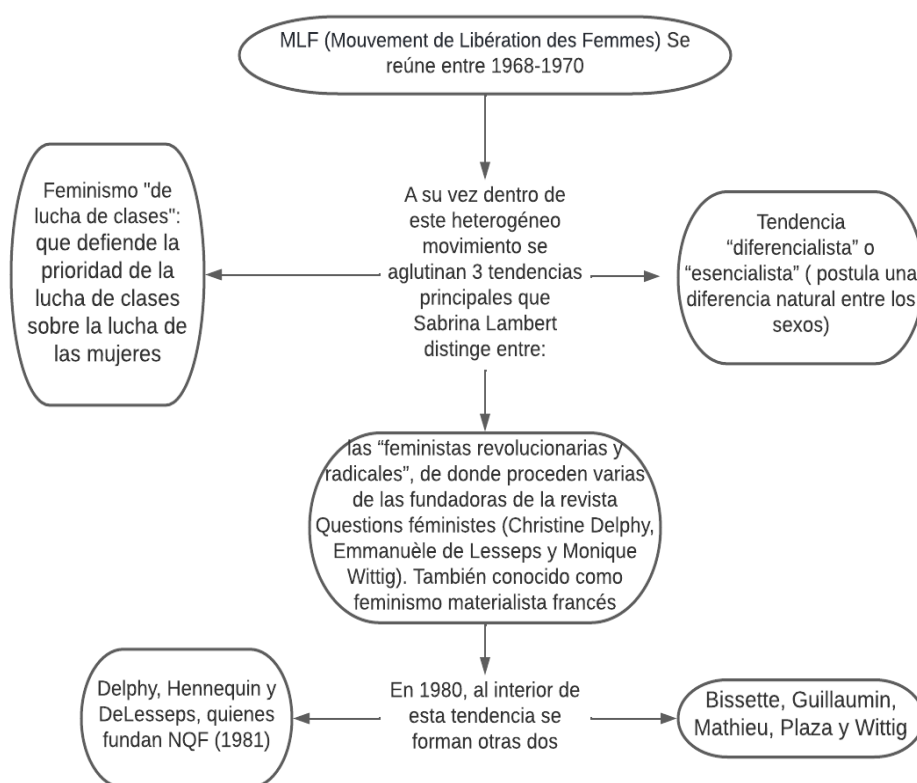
MLF (Mouvement de Libération des Femmes) Se reúne entre 1968-1970

Feminismo "de lucha de clases": que defiende la prioridad de la lucha de clases sobre la lucha de las mujeres

A su vez dentro de este heterogéneo movimiento se aglutinan 3 tendencias principales que Sabrina Lambert distinge entre:

Tendencia "diferencialista" o "esencialista" ( postula una diferencia natural entre los sexos)

las "feministas revolucionarias y radicales", de donde proceden varias de las fundadoras de la revista Questions féministes (Christine Delphy, Emmanuèle de Lesseps y Monique Wittig). También conocido como feminismo materialista francés

Delphy, Hennequin y DeLesseps, quienes fundan NQF (1981)

En 1980, al interior de esta tendencia se forman otras dos

Bissette, Guillaumin, Mathieu, Plaza y Wittig